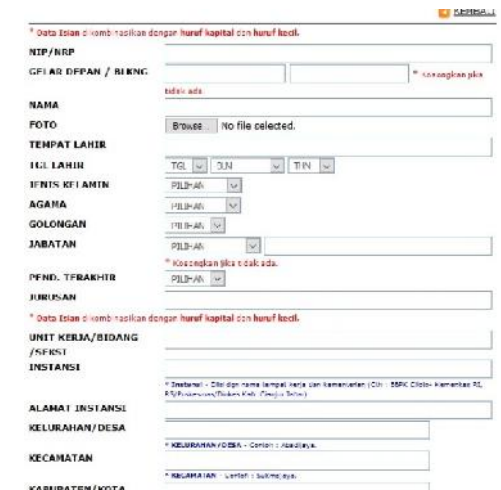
KEMBALI

* Data Isian dikombinasikan dengan huruf kapital dan huruf kecil.

NIP/NRP

GELAR DEPAN / BLKNG

* Kosongkan jika tidak ada.

NAMA

FOTO

Browse... No file selected.

TEMPAT LAHIR

TGL LAHIR

TGL | JUN | THN

JENIS KELAMIN

PILIHAN

AGAMA

PILIHAN

GOLONGAN

PILIHAN

JABATAN

PILIHAN

* Kosongkan jika tidak ada.

PEND. TERAKHIR

PILIHAN

JURUSAN

* Data Isian dikombinasikan dengan huruf kapital dan huruf kecil.

UNIT KERJA/BIDANG /SEKSI

INSTANSI

* Instansi - Diisi dgn nama tempat kerja dan kementerian (Cth : BBPK Ciloto- Kemenkes RI, RS/Puskesmas/Dinkes Kab. Cianjur Jabar)

ALAMAT INSTANSI

KELURAHAN/DESA

* KELURAHAN/DESA - Contoh : Abadijaya.

KECAMATAN

* KECAMATAN - Contoh : Sukmajaya.

KABUPATEN/KOTA